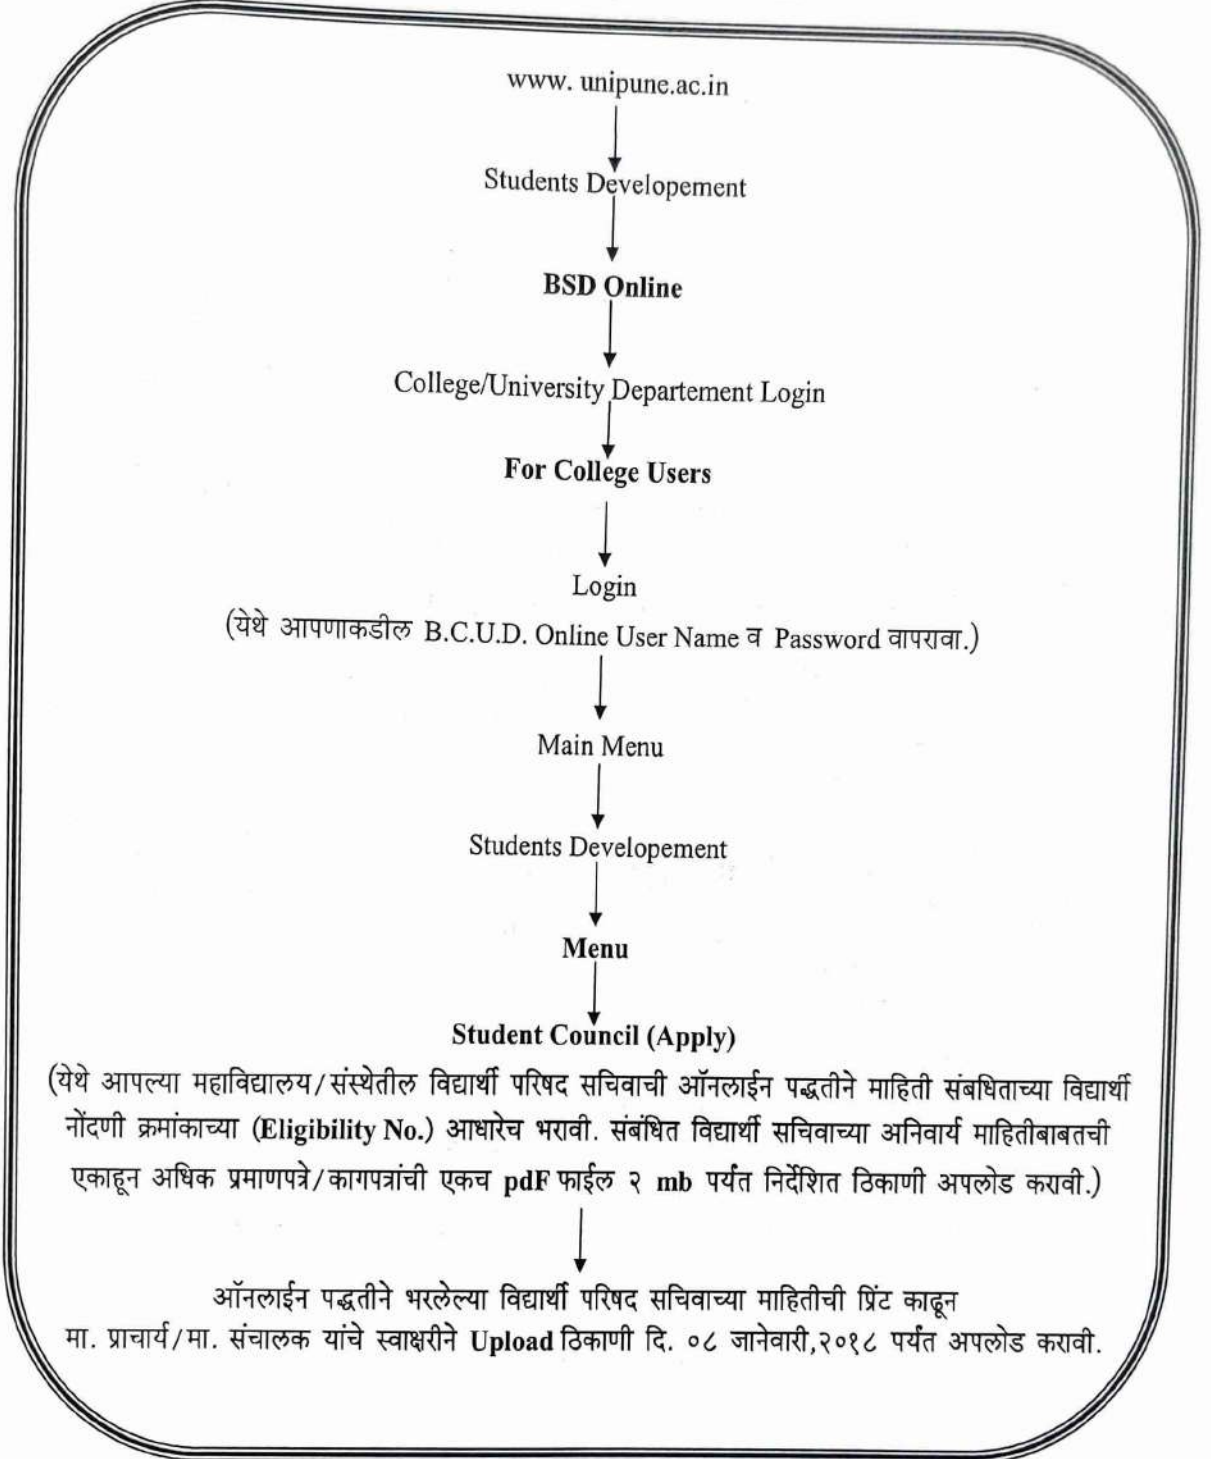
www. unipune.ac.in

Students Developement

BSD Online

College/University Departement Login

For College Users

Login

(येथे आपणाकडील B.C.U.D. Online User Name व Password वापरावा.)

Main Menu

Students Developement

Menu

Student Council (Apply)

(येथे आपल्या महाविद्यालय/संस्थेतील विद्यार्थी परिषद सचिवाची ऑनलाईन पद्धतीने माहिती संबधिताच्या विद्यार्थी नोंदणी क्रमांकाच्या (Eligibility No.) आधारेच भरावी. संबंधित विद्यार्थी सचिवाच्या अनिवार्य माहितीबाबतची एकाहून अधिक प्रमाणपत्रे/कागपत्रांची एकच pdF फाईल २ mb पर्यंत निर्देशित ठिकाणी अपलोड करावी.)

ऑनलाईन पद्धतीने भरलेल्या विद्यार्थी परिषद सचिवाच्या माहितीची प्रिंट काढून मा. प्राचार्य/मा. संचालक यांचे स्वाक्षरीने Upload ठिकाणी दि. ०८ जानेवारी,२०१८ पर्यंत अपलोड करावी.